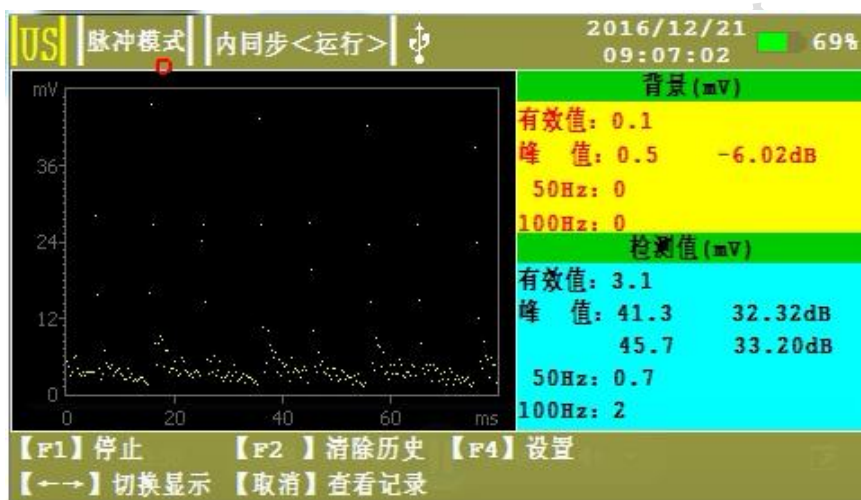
US | 脉冲模式 | 内同步<运行> | 2016/12/21 09:07:02 69%

mV
36
24
12
0
0 20 40 60 ms

背景(mV)
有效值: 0.1
峰 值: 0.5 -6.02dB
50Hz: 0
100Hz: 0

检测值(mV)
有效值: 3.1
峰 值: 41.3 32.32dB
45.7 33.20dB
50Hz: 0.7
100Hz: 2

【F1】停止 【F2 】消除历史 【F4】设置
【←→】切换显示 【取消】查看记录